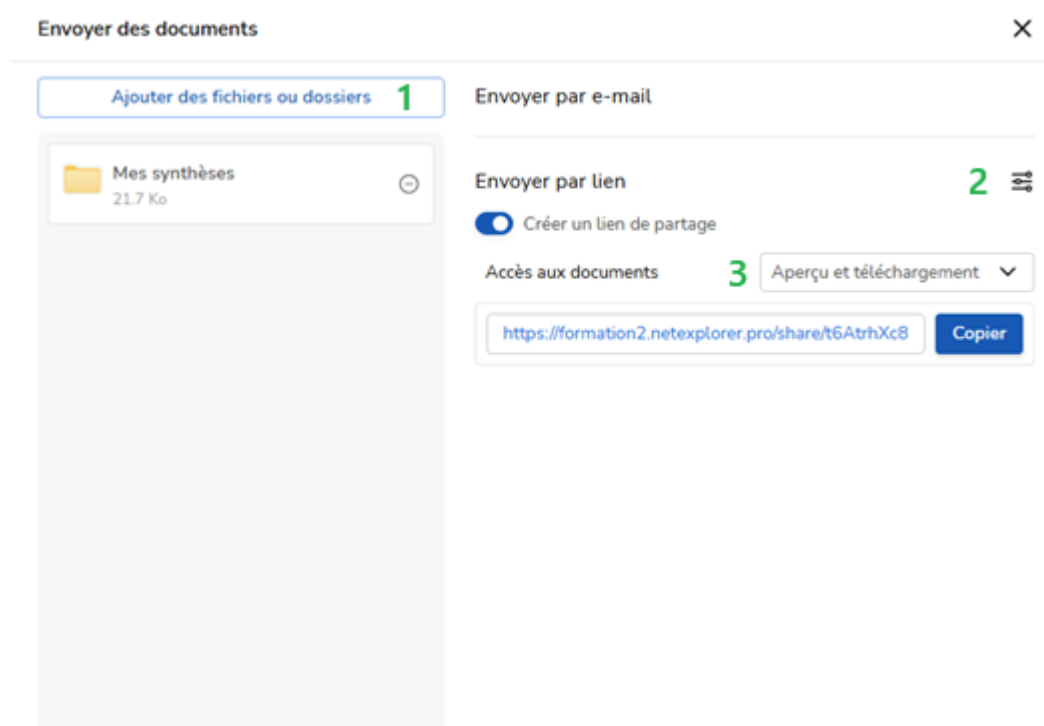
Envoyer des documents

×

Ajouter des fichiers ou dossiers 1

Mes synthèses
21.7 Ko

Envoyer par e-mail

Envoyer par lien 2

Créer un lien de partage

Accès aux documents 3 Aperçu et téléchargement

https://formation2.netexplorer.pro/share/t6AtrhXc8

Copier